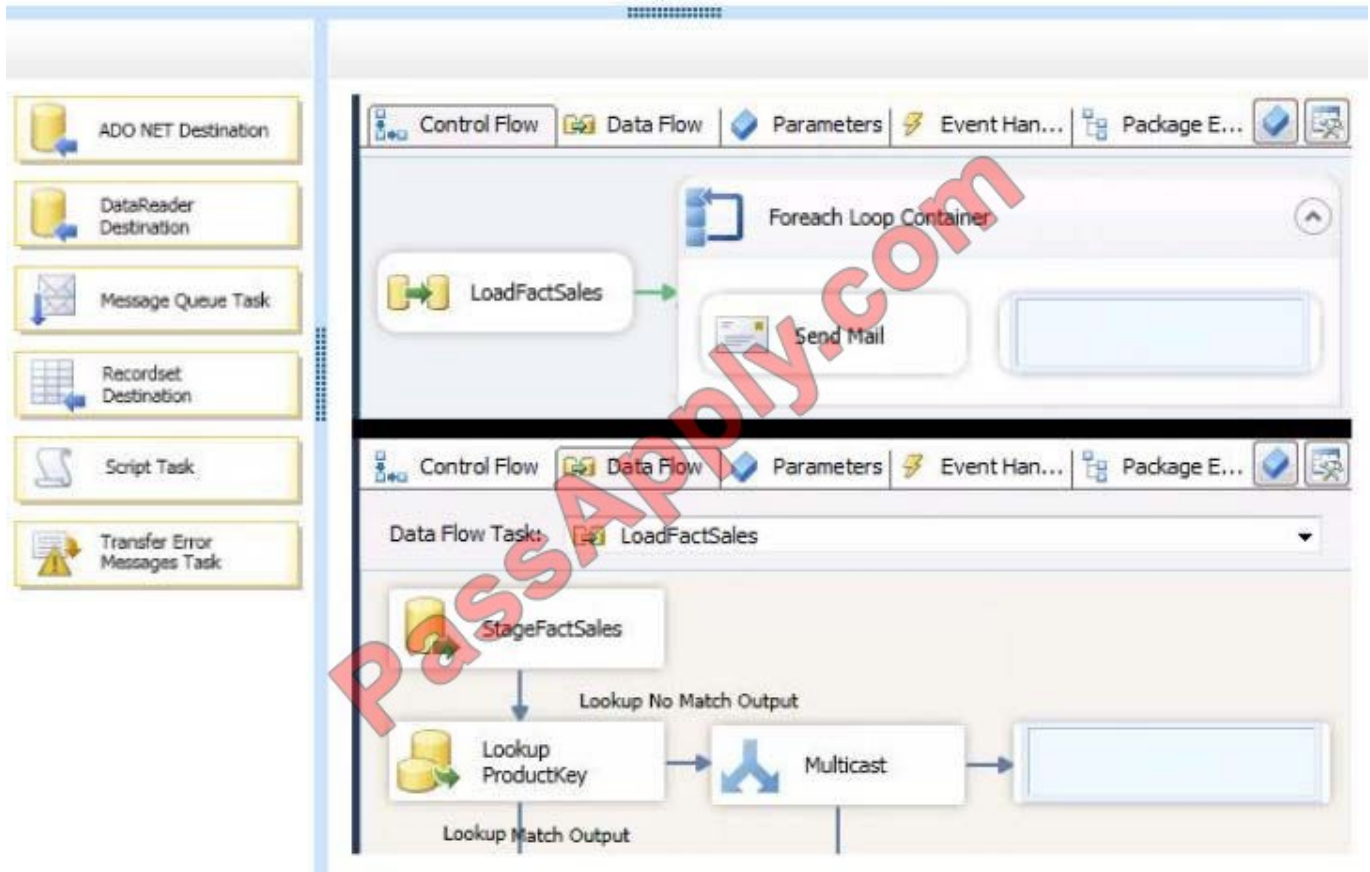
ADO NET Destination

DataReader Destination

Message Queue Task

Recordset Destination

Script Task

Transfer Error Messages Task

Control Flow | Data Flow | Parameters | Event Han... | Package E...

Foreach Loop Container

LoadFactSales

Send Mail

PassApply.com

Control Flow | Data Flow | Parameters | Event Han... | Package E...

Data Flow Task: LoadFactSales

StageFactSales

Lookup No Match Output

Lookup ProductKey

Multicast

Lookup Match Output